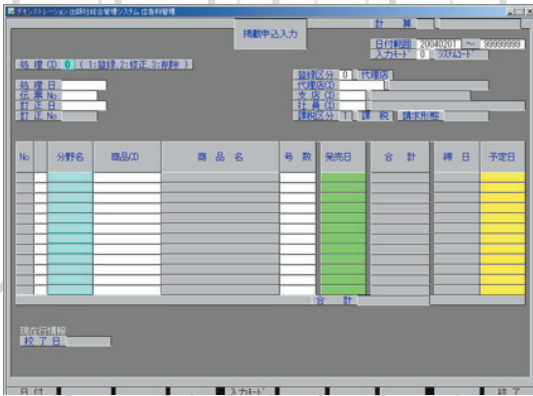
デモンストレーション 出版社総合管理システム 広告料管理

掲載申込入力

計　算

日付範囲 20040201 ～ 99999999
入力モード 0 システムモード

処理CD 0 ( 1:登録 2:修正 3:削除 )

処理日
伝票No
訂正日
訂正No

登録区分 0 代理店
代理店CD
支店CD
社員CD
課税区分 1 課税 請求形態

| No | | 分野名 | 商品CD | 商品名 | 号数 | 発売日 | 合計 | 締日 | 予定日 |
|---|---|---|---|---|---|---|---|---|---|

合　計

現在行情報
校了日

日付　入力モード　終了